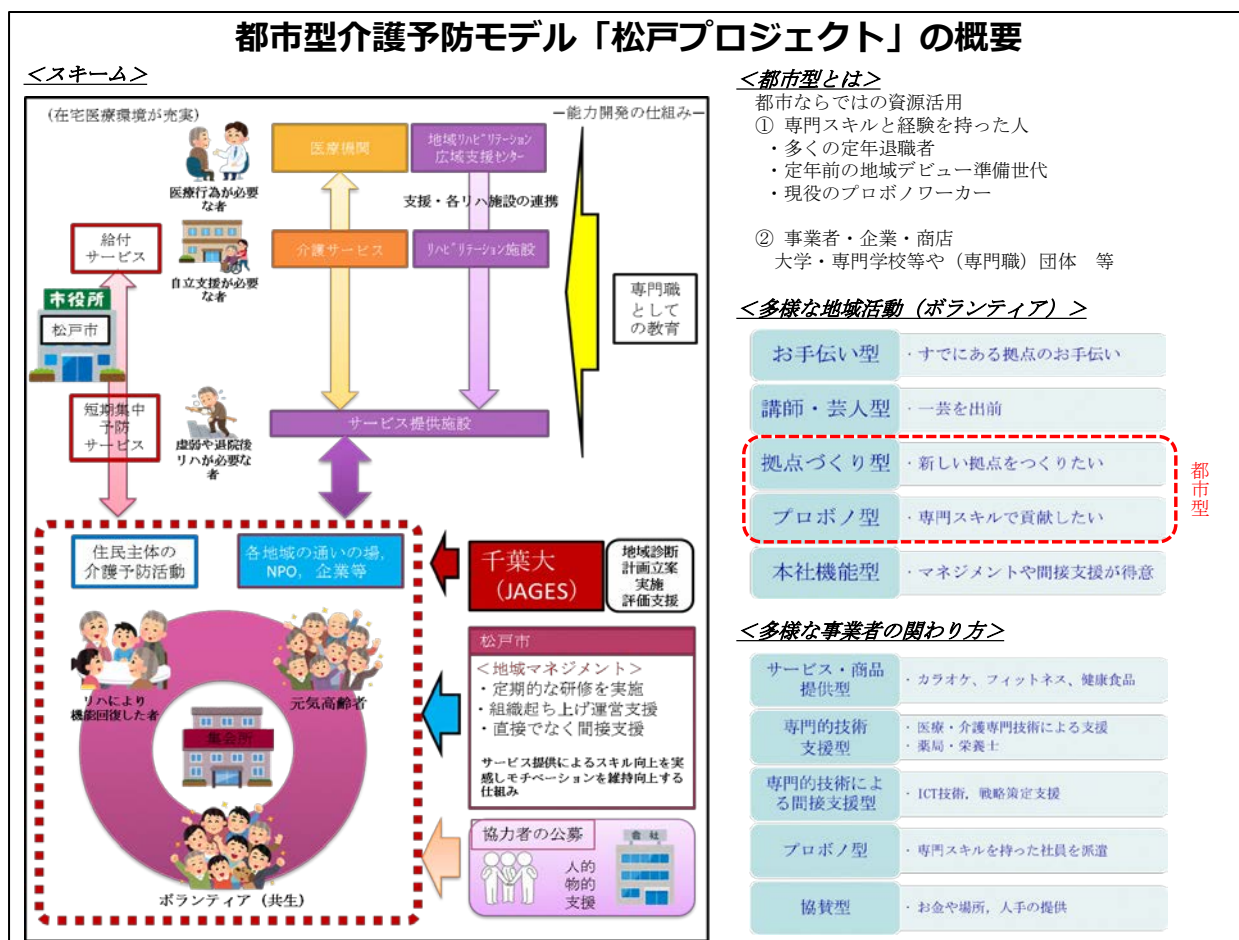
都市型介護予防モデル「松戸プロジェクト」の概要

＜スキーム＞

（在宅医療環境が充実）

ー能力開発の仕組みー

医療行為が必要な者

医療機関

地域リハビリテーション広域支援センター

支援・各リハ施設の連携

給付サービス

介護サービス

リハビリテーション施設

自立支援が必要な者

市役所

松戸市

専門職としての教育

短期集中予防サービス

虚弱や退院後リハが必要な者

サービス提供施設

住民主体の介護予防活動

各地域の通いの場，NPO，企業等

千葉大（JAGES）

地域診断
計画立案
実施
評価支援

リハにより機能回復した者

元気高齢者

集会所

松戸市

＜地域マネジメント＞
・定期的な研修を実施
・組織起ち上げ運営支援
・直接でなく間接支援

サービス提供によるスキル向上を実感しモチベーションを維持向上する仕組み

協力者の公募

会社

人的物的支援

ボランティア（共生）

＜都市型とは＞
都市ならではの資源活用
① 専門スキルと経験を持った人
・多くの定年退職者
・定年前の地域デビュー準備世代
・現役のプロボノワーカー

② 事業者・企業・商店
大学・専門学校等や（専門職）団体　等

＜多様な地域活動（ボランティア）＞

| お手伝い型 | ・すでにある拠点のお手伝い |
|---|---|
| 講師・芸人型 | ・一芸を出前 |
| 拠点づくり型 | ・新しい拠点をつくりたい |
| プロボノ型 | ・専門スキルで貢献したい |
| 本社機能型 | ・マネジメントや間接支援が得意 |

都市型

＜多様な事業者の関わり方＞

| サービス・商品提供型 | ・カラオケ、フィットネス、健康食品 |
|---|---|
| 専門的技術支援型 | ・医療・介護専門技術による支援<br>・薬局・栄養士 |
| 専門的技術による間接支援型 | ・ICT技術，戦略策定支援 |
| プロボノ型 | ・専門スキルを持った社員を派遣 |
| 協賛型 | ・お金や場所，人手の提供 |